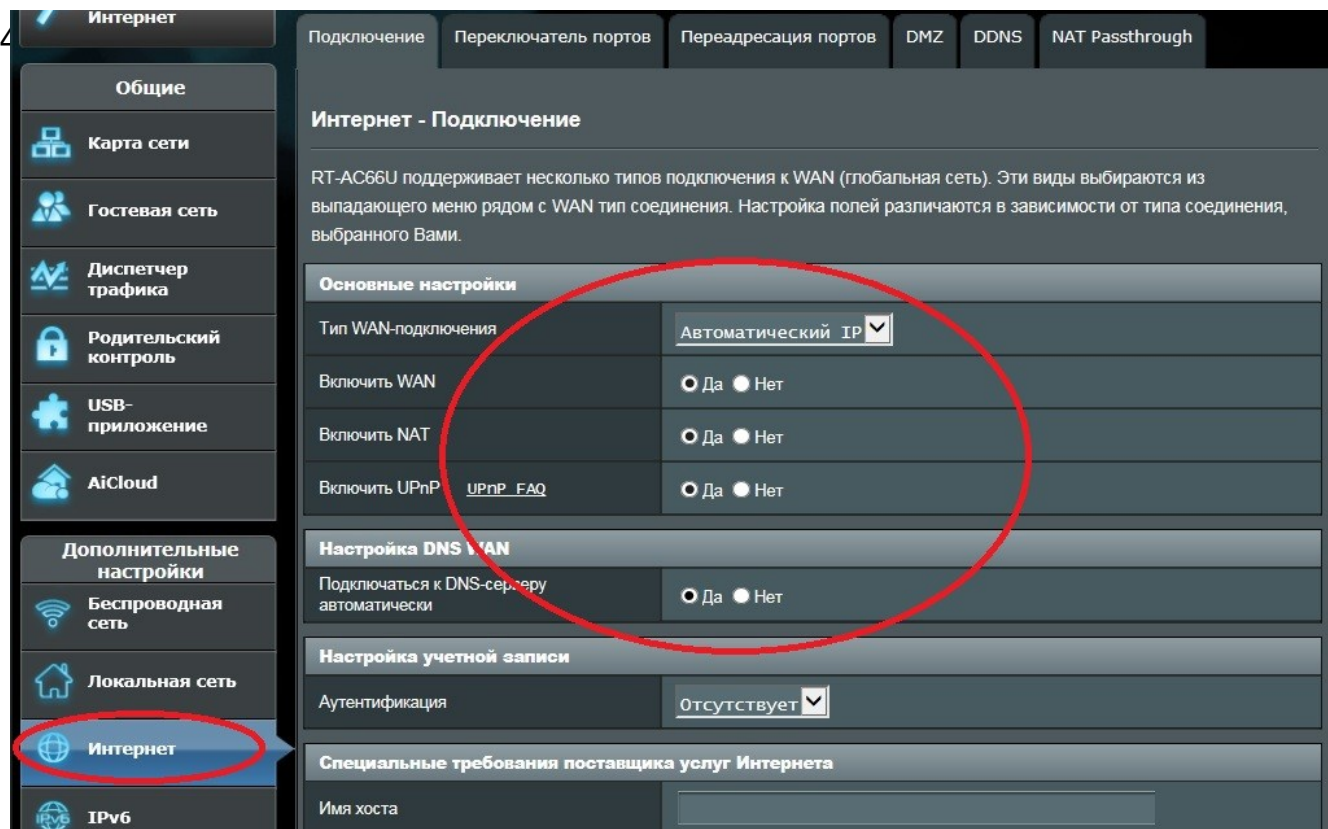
Интернет

Общие

Карта сети

Гостевая сеть

Диспетчер трафика

Родительский контроль

USB-приложение

AiCloud

Дополнительные настройки

Беспроводная сеть

Локальная сеть

Интернет

IPv6

Подключение | Переключатель портов | Переадресация портов | DMZ | DDNS | NAT Passthrough

Интернет - Подключение

RT-AC66U поддерживает несколько типов подключения к WAN (глобальная сеть). Эти виды выбираются из выпадающего меню рядом с WAN тип соединения. Настройка полей различаются в зависимости от типа соединения, выбранного Вами.

Основные настройки

| | |
|---|---|
| Тип WAN-подключения | Автоматический IP |
| Включить WAN | Да Нет |
| Включить NAT | Да Нет |
| Включить UPnP UPnP FAQ | Да Нет |

Настройка DNS WAN

| | |
|---|---|
| Подключаться к DNS-серверу автоматически | Да Нет |

Настройка учетной записи

| | |
|---|---|
| Аутентификация | Отсутствует |

Специальные требования поставщика услуг Интернета

| | |
|---|---|
| Имя хоста | |